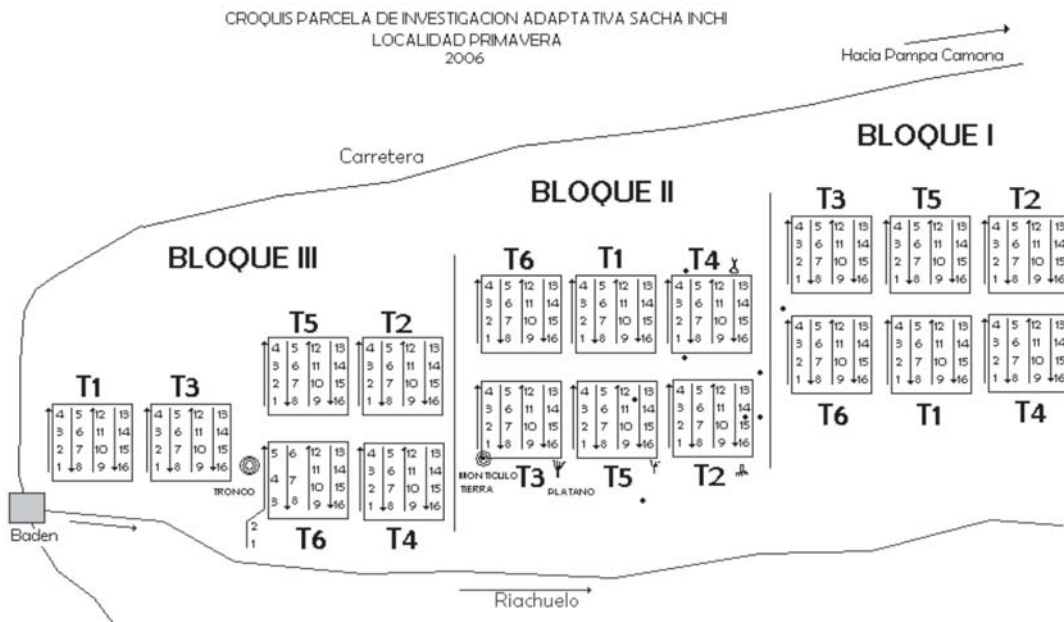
CROQUIS PARCELA DE INVESTIGACION ADAPTATIVA SACHA INCHI
LOCALIDAD PRIMAVERA
2006

Hacia Pampa Camona

Carretera

BLOQUE I

BLOQUE II

BLOQUE III

T3 T5 T2

| 4 | 5 | 12 | 13 |
|---|---|---|---|
| 3 | 6 | 11 | 14 |
| 2 | 7 | 10 | 15 |
| 1 | 8 | 9 | 16 |

T6 T1 T4

T6 T1 T4

T3 T5 T2

T5 T2

T1 T3

| 5 | 6 | 12 | 13 |
|---|---|---|---|
| 4 | 7 | 11 | 14 |
| 3 | 8 | 10 | 15 |
| | | 9 | 16 |

TRONCO

MONTICULO TIERRA

PLATANO

T6 T4

2
1

Baden

Riachuelo